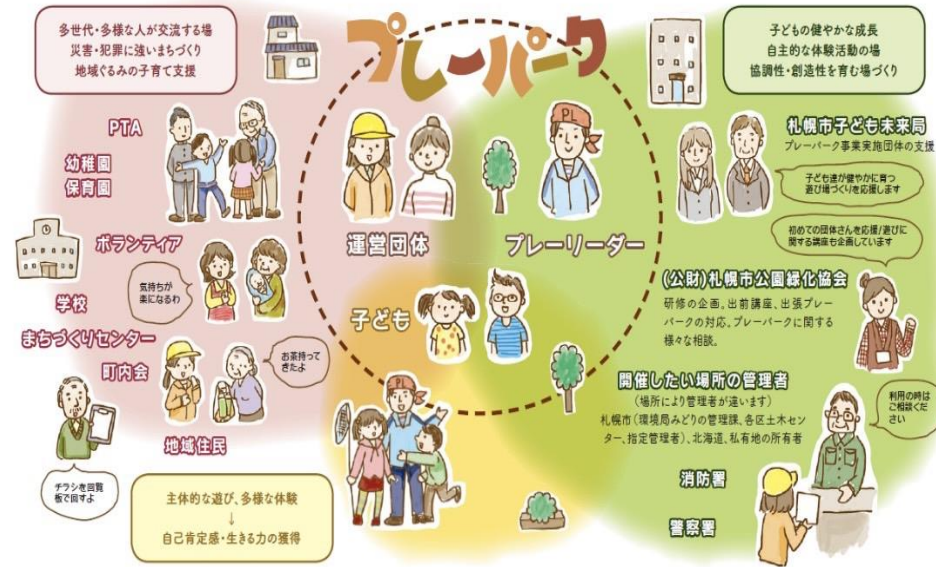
多世代・多様な人が交流する場
災害・犯罪に強いまちづくり
地域ぐるみの子育て支援

プレーパーク

子どもの健やかな成長
自主的な体験活動の場
協調性・創造性を育む場づくり

PTA

幼稚園
保育園

ボランティア

気持ちが楽になるわ

学校

まちづくりセンター

町内会

お茶持ってきたよ

地域住民

チラシを回覧板で回すよ

運営団体

プレーリーダー

子ども

札幌市子ども未来局
プレーパーク事業実施団体の支援

子ども達が健やかに育つ遊び場づくりを応援します

初めての団体さんを応援/遊びに関する講座も企画しています

(公財)札幌市公園緑化協会
研修の企画、出前講座、出張プレーパークの対応、プレーパークに関する様々な相談。

開催したい場所の管理者
(場所により管理者が違います)
札幌市(環境局みどりの管理課、各区土木センター、指定管理者)、北海道、私有地の所有者

利用の時はご相談ください

消防署

警察署

主体的な遊び、多様な体験
↓
自己肯定感・生きる力の獲得